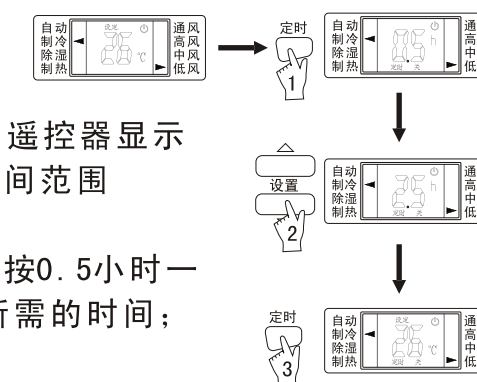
自动
制冷
除湿
制热
设定
25
℃
通风
高风
中风
低风

定时
1
自动
制冷
除湿
制热
25
h
定时
关
通
高
中
低

遥控器显示
间范围

设置
2
自动
制冷
除湿
制热
25
h
定时
关
通
高
中
低

按0. 5小时一
所需的时间；

定时
3
自动
制冷
除湿
制热
设定
25
℃
通
高
中
低